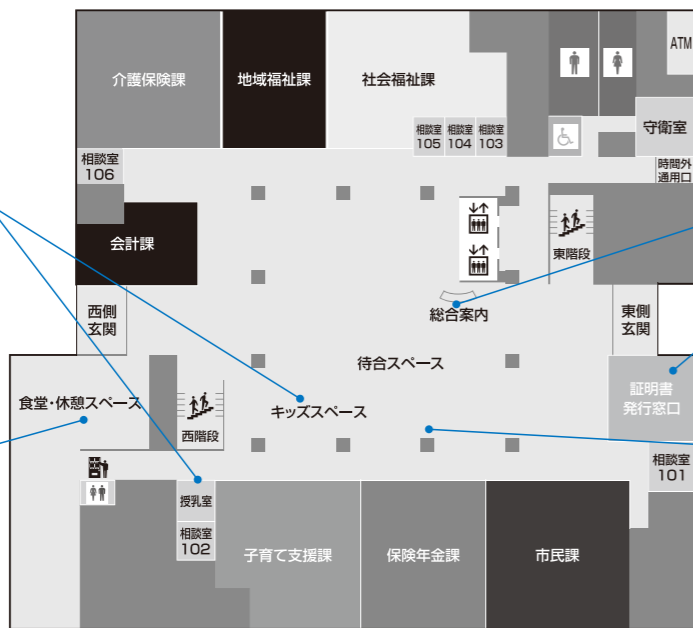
介護保険課

地域福祉課

社会福祉課

ATM

相談室 105

相談室 104

相談室 103

守衛室

相談室 106

時間外 通用口

会計課

東階段

総合案内

西側 玄関

東側 玄関

待合スペース

証明書 発行窓口

食堂・休憩スペース

西階段

キッズスペース

相談室 101

授乳室

相談室 102

子育て支援課

保険年金課

市民課